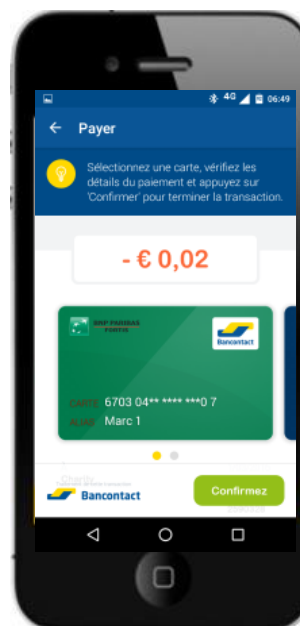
4G 06:49

Payer

Sélectionnez une carte, vérifiez les détails du paiement et appuyez sur 'Confirmer' pour terminer la transaction.

- € 0,02

BNP PARIBAS FORTIS

Bancontact

CARTE 6703 04** **** ***0 7
ALIAS Marc 1

Bancontact

Confirmez